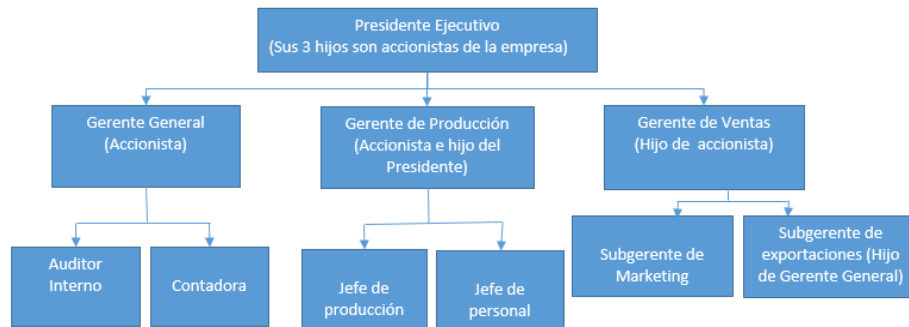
Presidente Ejecutivo
(Sus 3 hijos son accionistas de la empresa)

Gerente General
(Accionista)

Gerente de Producción
(Accionista e hijo del Presidente)

Gerente de Ventas
(Hijo de accionista)

Auditor Interno

Contadora

Jefe de producción

Jefe de personal

Subgerente de Marketing

Subgerente de exportaciones (Hijo de Gerente General)